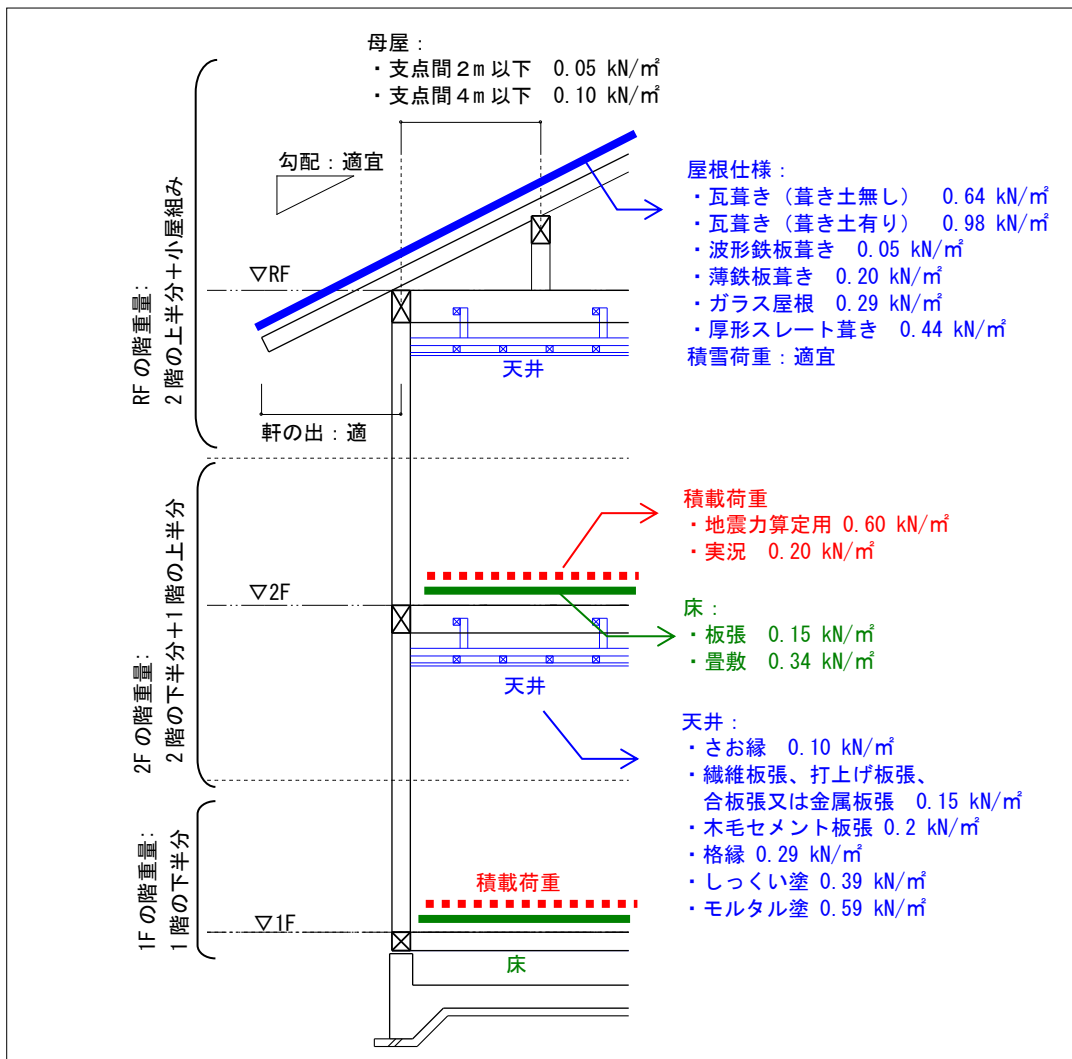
母屋：
・支点間２ｍ以下　0.05 kN/㎡
・支点間４ｍ以下　0.10 kN/㎡

勾配：適宜

RF の階重量：
２階の上半分＋小屋組み

▽RF

天井

軒の出：適

屋根仕様：
・瓦葺き（葺き土無し）　0.64 kN/㎡
・瓦葺き（葺き土有り）　0.98 kN/㎡
・波形鉄板葺き　0.05 kN/㎡
・薄鉄板葺き　0.20 kN/㎡
・ガラス屋根　0.29 kN/㎡
・厚形スレート葺き　0.44 kN/㎡
積雪荷重：適宜

積載荷重
・地震力算定用 0.60 kN/㎡
・実況　0.20 kN/㎡

2F の階重量：
２階の下半分＋１階の上半分

▽2F

床：
・板張　0.15 kN/㎡
・畳敷　0.34 kN/㎡

天井

天井：
・さお縁　0.10 kN/㎡
・繊維板張、打上げ板張、
合板張又は金属板張　0.15 kN/㎡
・木毛セメント板張 0.2 kN/㎡
・格縁 0.29 kN/㎡
・しっくい塗 0.39 kN/㎡
・モルタル塗 0.59 kN/㎡

1F の階重量：
１階の下半分

積載荷重

▽1F

床